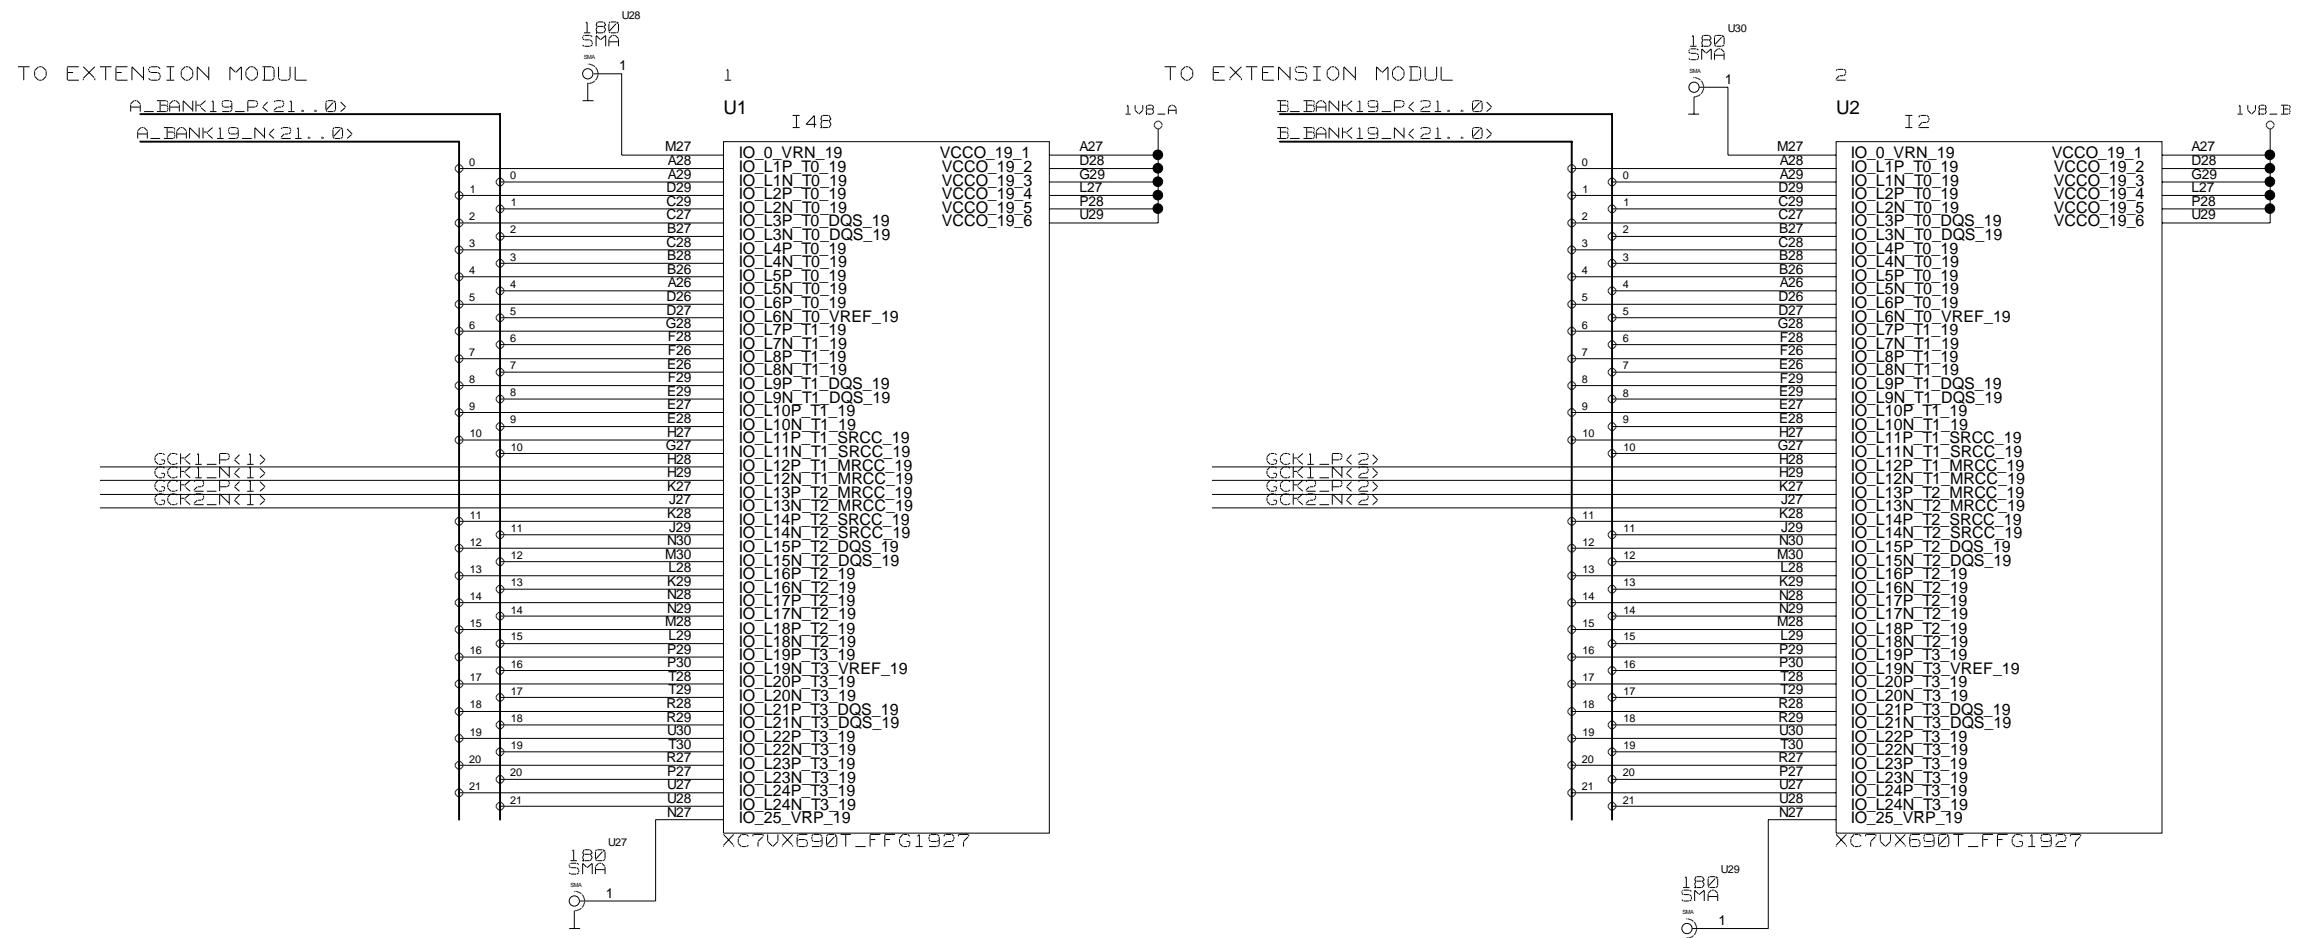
180 SMA U28
SMA 1

TO EXTENSION MODUL

1

U1 I4B

A_BANK19_P<21..0>
A_BANK19_N<21..0>

1V8_A

M27 IO_0_VRN_19
A28 IO_L1P_T0_19
A29 IO_L1N_T0_19
D29 IO_L2P_T0_19
C29 IO_L2N_T0_19
C27 IO_L3P_T0_DQS_19
B27 IO_L3N_T0_DQS_19
C28 IO_L4P_T0_19
B28 IO_L4N_T0_19
B26 IO_L5P_T0_19
A26 IO_L5N_T0_19
D26 IO_L6P_T0_19
D27 IO_L6N_T0_VREF_19
G28 IO_L7P_T1_19
F28 IO_L7N_T1_19
F26 IO_L8P_T1_19
E26 IO_L8N_T1_19
F29 IO_L9P_T1_DQS_19
E29 IO_L9N_T1_DQS_19
E27 IO_L10P_T1_19
E28 IO_L10N_T1_19
H27 IO_L11P_T1_SRCC_19
G27 IO_L11N_T1_SRCC_19
H28 IO_L12P_T1_MRCC_19
H29 IO_L12N_T1_MRCC_19
K27 IO_L13P_T2_MRCC_19
J27 IO_L13N_T2_MRCC_19
K28 IO_L14P_T2_SRCC_19
J29 IO_L14N_T2_SRCC_19
N30 IO_L15P_T2_DQS_19
M30 IO_L15N_T2_DQS_19
L28 IO_L16P_T2_19
K29 IO_L16N_T2_19
N28 IO_L17P_T2_19
N29 IO_L17N_T2_19
M28 IO_L18P_T2_19
L29 IO_L18N_T2_19
P29 IO_L19P_T3_19
P30 IO_L19N_T3_VREF_19
T28 IO_L20P_T3_19
T29 IO_L20N_T3_19
R28 IO_L21P_T3_DQS_19
R29 IO_L21N_T3_DQS_19
U30 IO_L22P_T3_19
T30 IO_L22N_T3_19
R27 IO_L23P_T3_19
P27 IO_L23N_T3_19
U27 IO_L24P_T3_19
U28 IO_L24N_T3_19
N27 IO_25_VRP_19

VCCO_19_1 A27
VCCO_19_2 D28
VCCO_19_3 G29
VCCO_19_4 L27
VCCO_19_5 P28
VCCO_19_6 U29

0 1 2 3 4 5 6 7 8 9 10 11 12 13 14 15 16 17 18 19 20 21
0 1 2 3 4 5 6 7 8 9 10 11 12 13 14 15 16 17 18 19 20 21

GCK1_P<1>
GCK1_N<1>
GCK2_P<1>
GCK2_N<1>

XC7VX690T_FFG1927

180 SMA U27
SMA 1

180 SMA U30
SMA 1

TO EXTENSION MODUL

2

U2 I2

B_BANK19_P<21..0>
B_BANK19_N<21..0>

1V8_B

M27 IO_0_VRN_19
A28 IO_L1P_T0_19
A29 IO_L1N_T0_19
D29 IO_L2P_T0_19
C29 IO_L2N_T0_19
C27 IO_L3P_T0_DQS_19
B27 IO_L3N_T0_DQS_19
C28 IO_L4P_T0_19
B28 IO_L4N_T0_19
B26 IO_L5P_T0_19
A26 IO_L5N_T0_19
D26 IO_L6P_T0_19
D27 IO_L6N_T0_VREF_19
G28 IO_L7P_T1_19
F28 IO_L7N_T1_19
F26 IO_L8P_T1_19
E26 IO_L8N_T1_19
F29 IO_L9P_T1_DQS_19
E29 IO_L9N_T1_DQS_19
E27 IO_L10P_T1_19
E28 IO_L10N_T1_19
H27 IO_L11P_T1_SRCC_19
G27 IO_L11N_T1_SRCC_19
H28 IO_L12P_T1_MRCC_19
H29 IO_L12N_T1_MRCC_19
K27 IO_L13P_T2_MRCC_19
J27 IO_L13N_T2_MRCC_19
K28 IO_L14P_T2_SRCC_19
J29 IO_L14N_T2_SRCC_19
N30 IO_L15P_T2_DQS_19
M30 IO_L15N_T2_DQS_19
L28 IO_L16P_T2_19
K29 IO_L16N_T2_19
N28 IO_L17P_T2_19
N29 IO_L17N_T2_19
M28 IO_L18P_T2_19
L29 IO_L18N_T2_19
P29 IO_L19P_T3_19
P30 IO_L19N_T3_VREF_19
T28 IO_L20P_T3_19
T29 IO_L20N_T3_19
R28 IO_L21P_T3_DQS_19
R29 IO_L21N_T3_DQS_19
U30 IO_L22P_T3_19
T30 IO_L22N_T3_19
R27 IO_L23P_T3_19
P27 IO_L23N_T3_19
U27 IO_L24P_T3_19
U28 IO_L24N_T3_19
N27 IO_25_VRP_19

VCCO_19_1 A27
VCCO_19_2 D28
VCCO_19_3 G29
VCCO_19_4 L27
VCCO_19_5 P28
VCCO_19_6 U29

0 1 2 3 4 5 6 7 8 9 10 11 12 13 14 15 16 17 18 19 20 21
0 1 2 3 4 5 6 7 8 9 10 11 12 13 14 15 16 17 18 19 20 21

GCK1_P<2>
GCK1_N<2>
GCK2_P<2>
GCK2_N<2>

XC7VX690T_FFG1927

180 SMA U29
SMA 1